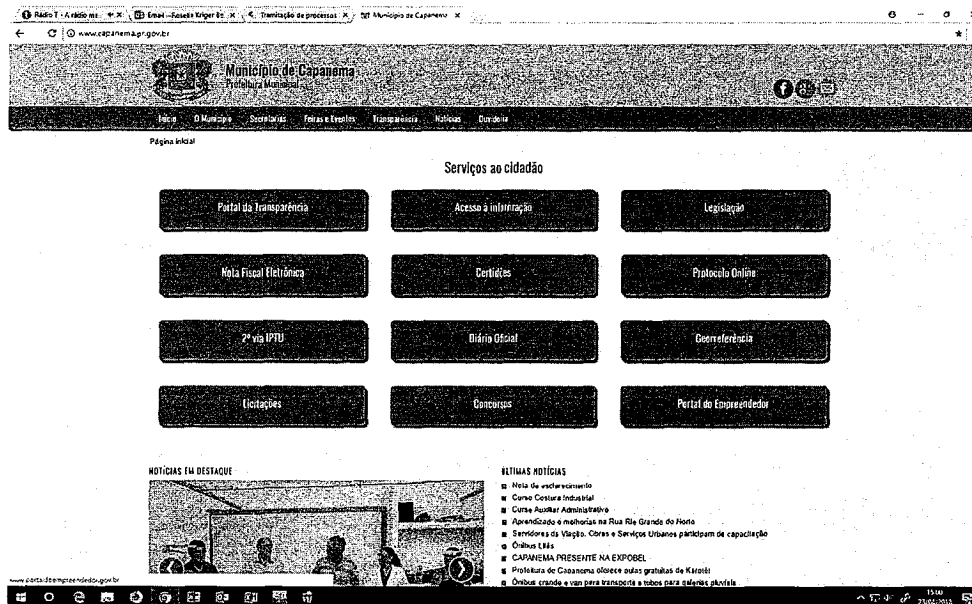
Rádio T - A rádio ma | Email - Roselis Kriger | Tramitação de processos | Município de Capanema

www.capanema.pr.gov.br

Município de Capanema
Prefeitura Municipal

Início | O Município | Secretarias | Feiras e Eventos | Transparência | Notícias | Ouvidoria

Página inicial

Serviços ao cidadão

Portal da Transparência
Acesso à informação
Legislação
Nota Fiscal Eletrônica
Certidões
Protocolo Online
2ª via IPTU
Diário Oficial
Georreferência
Licitações
Concursos
Portal do Empreendedor

NOTÍCIAS EM DESTAQUE

ÚLTIMAS NOTÍCIAS
Nota de esclarecimento
Curso Costura Industrial
Curso Auxiliar Administrativo
Aprendizado e melhorias na Rua Rio Grande do Norte
Servidores da Viação, Obras e Serviços Urbanos participam de capacitação
Ônibus Lilás
CAPANEMA PRESENTE NA EXPOBEL
Prefeitura de Capanema oferece aulas gratuitas de Karatê
Ônibus grande e van para transporte a todos para galerias pluviais

www.portaldoempreendedor.gov.br

15:00
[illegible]